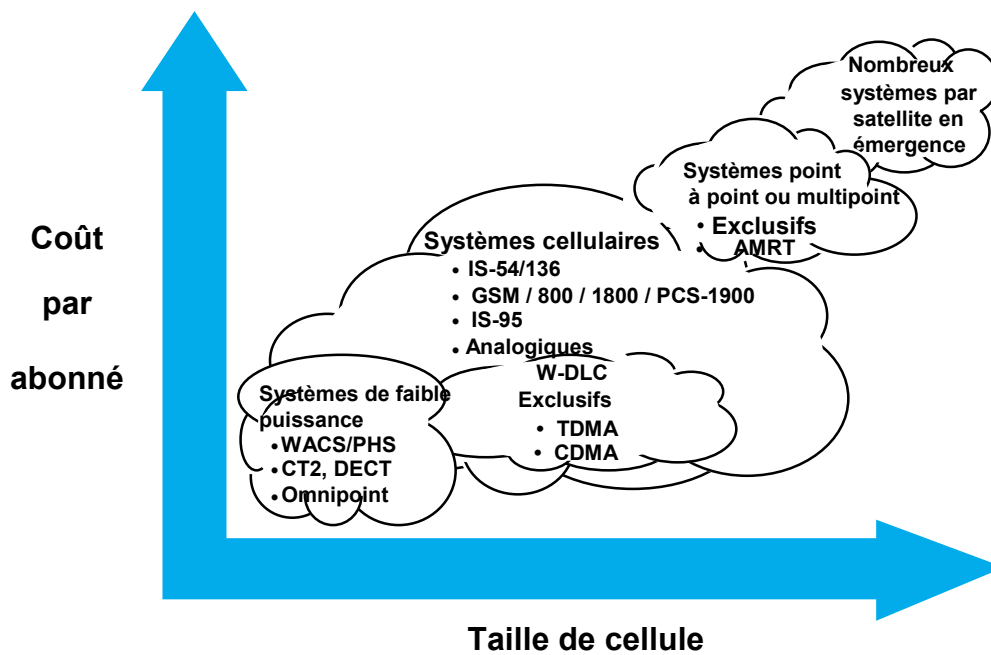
Nombreux systèmes par satellite en émergence

Systèmes point à point ou multipoint
• Exclusifs
• AMRT

Coût par abonné

Systèmes cellulaires
• IS-54/136
• GSM / 800 / 1800 / PCS-1900
• IS-95
• Analogiques

W-DLC
Exclusifs
• TDMA
• CDMA

Systèmes de faible puissance
• WACS/PHS
• CT2, DECT
• Omnipoint

Taille de cellule